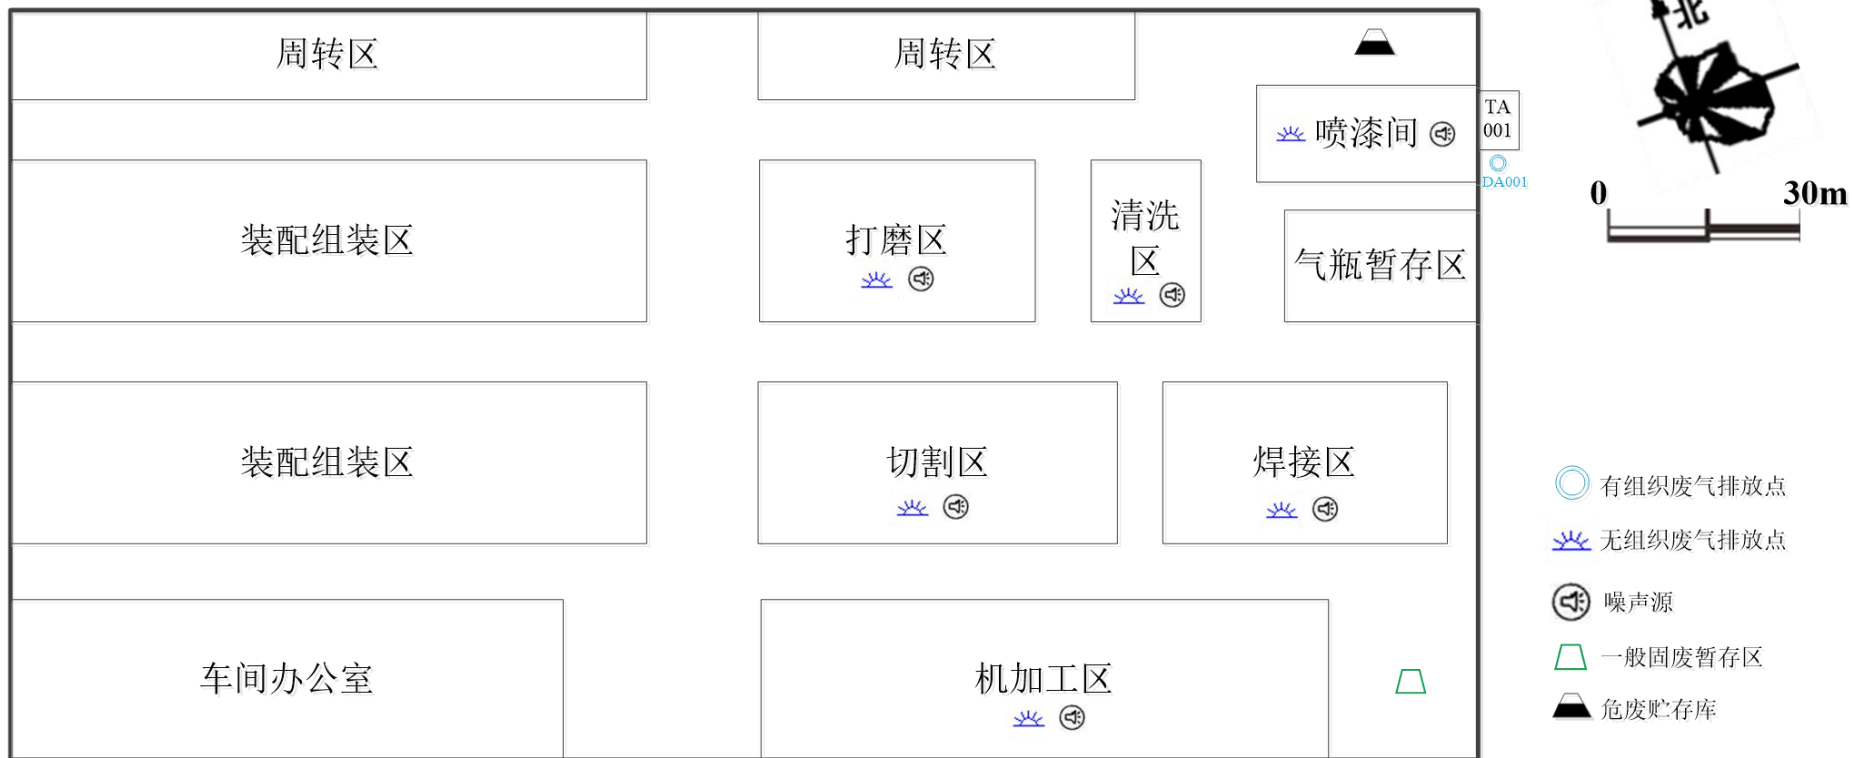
周转区

周转区

喷漆间

TA 001

DA001

北

0

30m

装配组装区

打磨区

清洗区

气瓶暂存区

装配组装区

切割区

焊接区

有组织废气排放点

无组织废气排放点

噪声源

一般固废暂存区

危废贮存库

车间办公室

机加工区